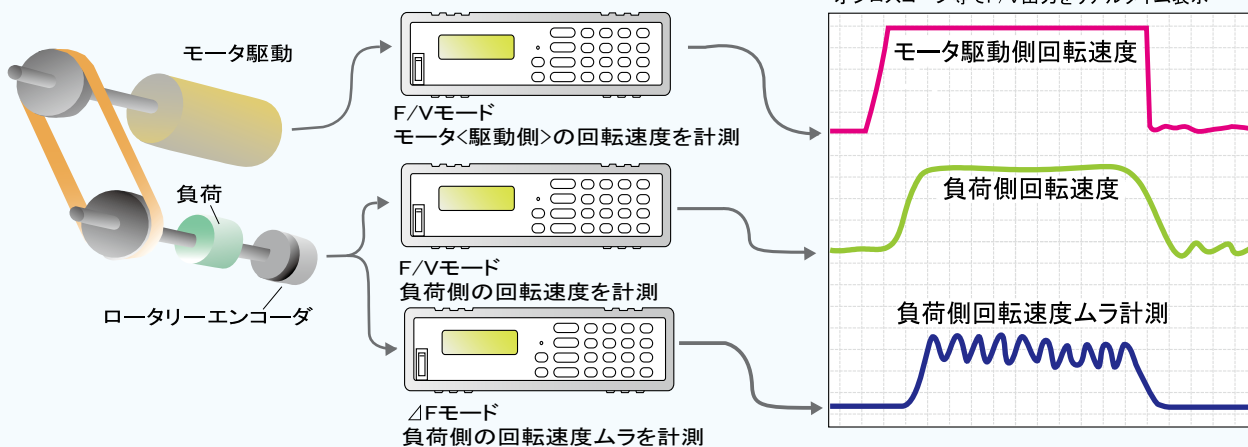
モータ駆動

負荷

ロータリーエンコーダ

F/Vモード
モータ<駆動側>の回転速度を計測

F/Vモード
負荷側の回転速度を計測

⊿Fモード
負荷側の回転速度ムラを計測

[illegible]

モータ駆動側回転速度

負荷側回転速度

負荷側回転速度ムラ計測